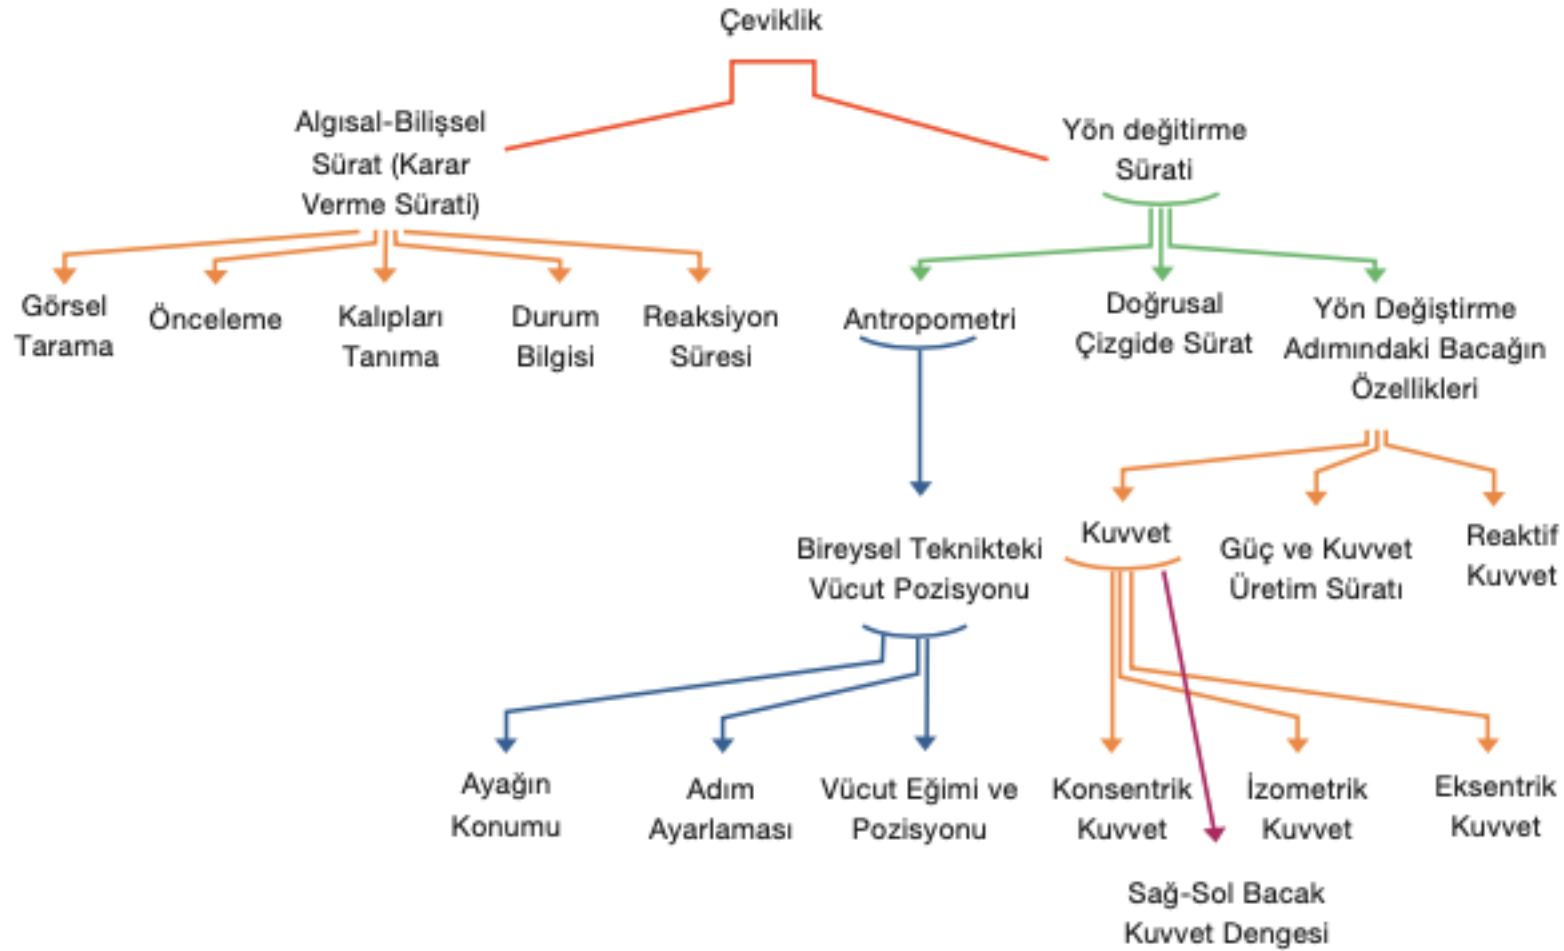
Çeviklik

Algısal-Bilişsel Sürat (Karar Verme Sürati)

Yön değitirme Sürati

Görsel Tarama

Önceleme

Kalıpları Tanıma

Durum Bilgisi

Reaksiyon Süresi

Antropometri

Doğrusal Çizgide Sürat

Yön Değiştirme Adımındaki Bacağın Özellikleri

Bireysel Teknikteki Vücut Pozisyonu

Kuvvet

Güç ve Kuvvet Üretim Süratı

Reaktif Kuvvet

Ayağın Konumu

Adım Ayarlaması

Vücut Eğimi ve Pozisyonu

Konsentrik Kuvvet

İzometrik Kuvvet

Eksentrik Kuvvet

Sağ-Sol Bacak Kuvvet Dengesi